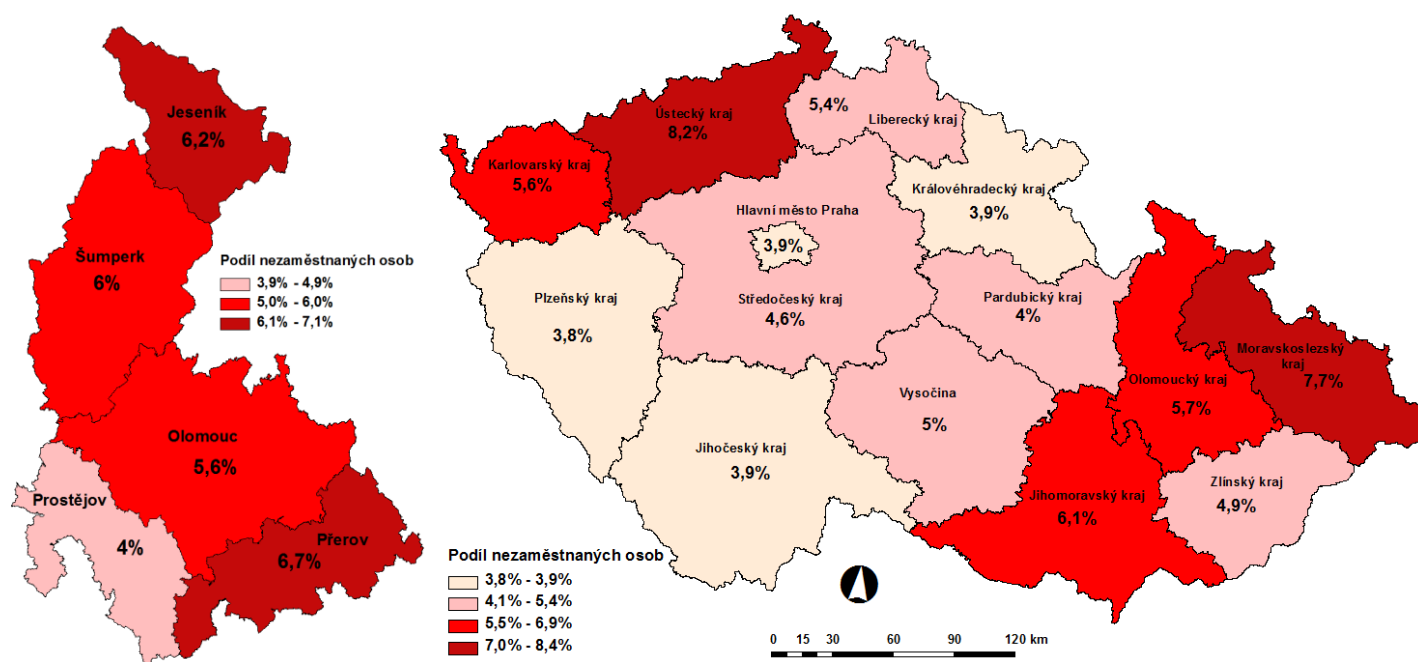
Jeseník
6,2%

Šumperk
6%

Podíl nezaměstnaných osob
3,9% - 4,9%
5,0% - 6,0%
6,1% - 7,1%

Olomouc
5,6%

Prostějov
4%

Přerov
6,7%

Ústecký kraj
8,2%

5,4%
Liberecký kraj

Karlovarský kraj
5,6%

Královéhradecký kraj
3,9%

Hlavní město Praha
3,9%

Plzeňský kraj
3,8%

Středočeský kraj
4,6%

Pardubický kraj
4%

Moravskoslezský kraj
7,7%

Olomoucký kraj
5,7%

Vysočina
5%

Jihočeský kraj
3,9%

Zlínský kraj
4,9%

Jihomoravský kraj
6,1%

Podíl nezaměstnaných osob
3,8% - 3,9%
4,1% - 5,4%
5,5% - 6,9%
7,0% - 8,4%

0 15 30 60 90 120 km